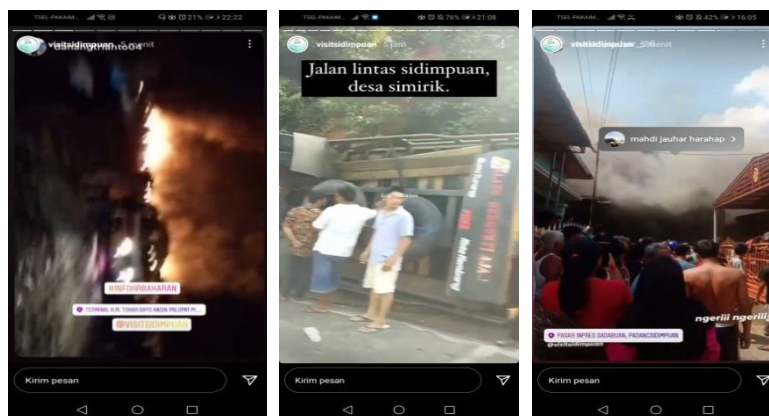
TSEL-PAKAIM 21% 22:22

visitsidimpuan

#INFOKEBAKARAN

TERMINAL H.M. TOHAR BAYO ANGIN PALOPAT PI...

@VISITSIDIMPUAN

Kirim pesan

TSEL-PAKAIM 76% 21:08

visitsidimpuan 5 jam

Jalan lintas sidimpuan, desa simirik.

Kirim pesan

TSEL-PAKAIM 42% 16:05

visitsidimpuan

mahdi jauhar harahap >

ngeriii ngeriii

PASAR INPRES SADABUAN, PADANGSIDIMPUAN

@visitsidimpuan

Kirim pesan